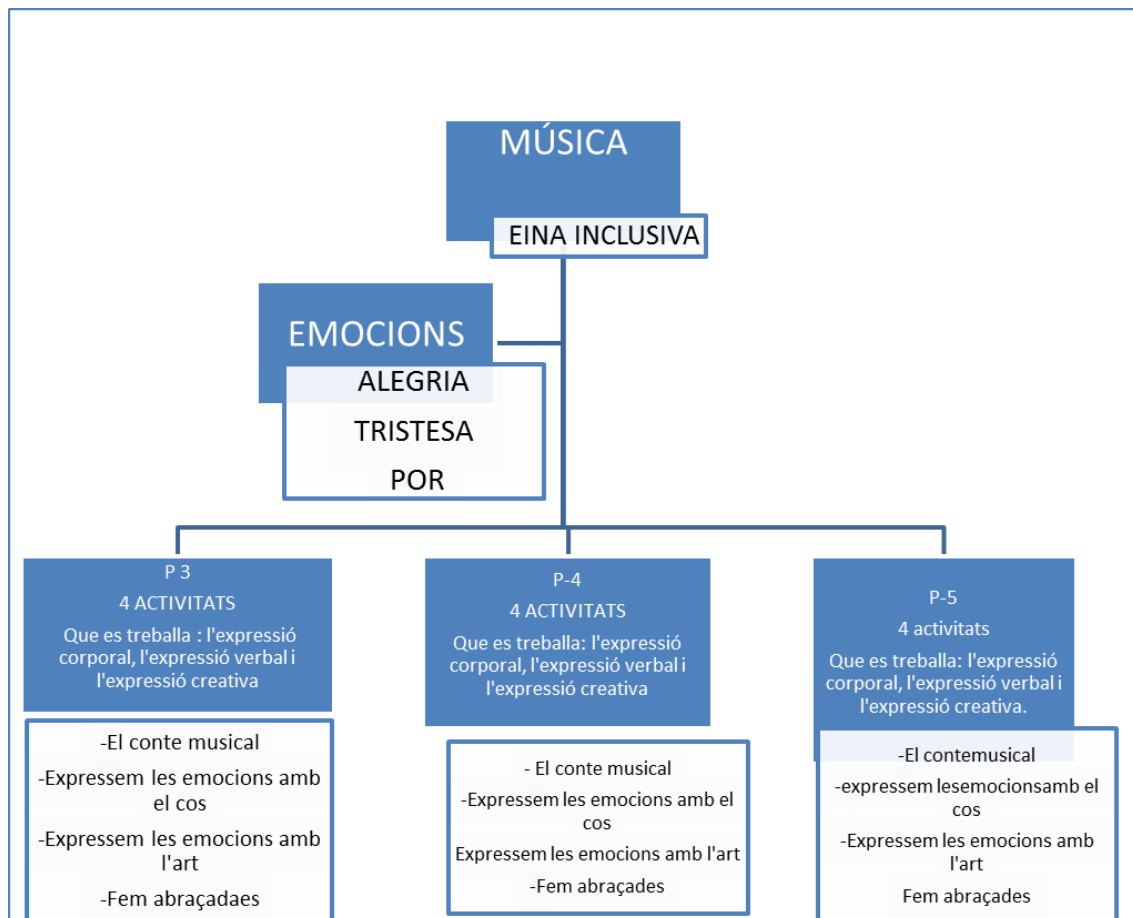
MÚSICA

EINA INCLUSIVA

EMOCIONS

ALEGRIA

TRISTESA

POR

P 3

4 ACTIVITATS

Que es treballa : l'expressió corporal, l'expressió verbal i l'expressió creativa

-El conte musical

-Expressem les emocions amb el cos

-Expressem les emocions amb l'art

-Fem abraçadaes

P-4

4 ACTIVITATS

Que es treballa: l'expressió corporal, l'expressió verbal i l'expressió creativa

- El conte musical

-Expressem les emocions amb el cos

Expressem les emocions amb l'art

-Fem abraçades

P-5

4 activitats

Que es treballa: l'expressió corporal, l'expressió verbal i l'expressió creativa.

-El contemusical

-expressem lesemocionsamb el cos

-Expressem les emocions amb l'art

Fem abraçades